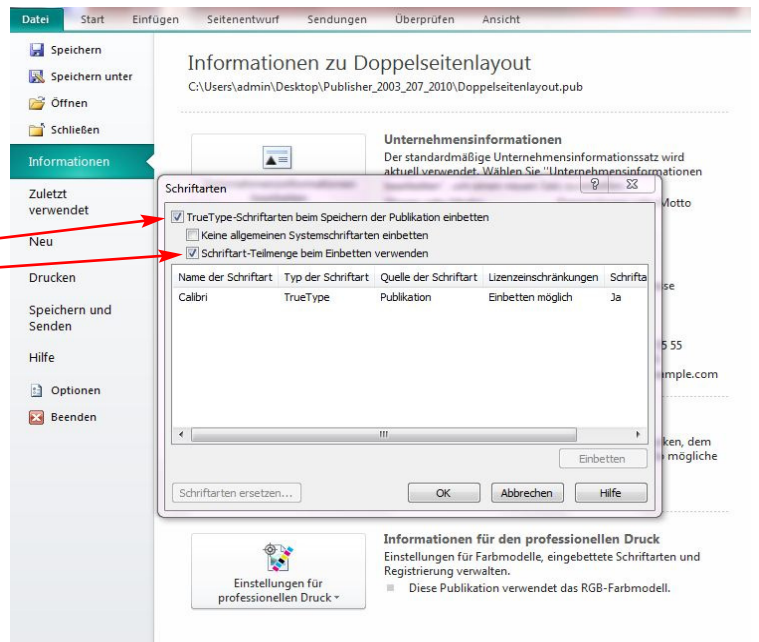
Datei Start Einfügen Seitenentwurf Sendungen Überprüfen Ansicht

Speichern
Speichern unter
Öffnen
Schließen
Informationen
Zuletzt verwendet
Neu
Drucken
Speichern und Senden
Hilfe
Optionen
Beenden

Informationen zu Doppelseitenlayout
C:\Users\admin\Desktop\Publisher_2003_207_2010\Doppelseitenlayout.pub

Unternehmensinformationen
Der standardmäßige Unternehmensinformationssatz wird aktuell verwendet. Wählen Sie "Unternehmensinformationen

Motto

se

5 55

mple.com

ken, dem
mögliche

Schriftarten
? X
TrueType-Schriftarten beim Speichern der Publikation einbetten
Keine allgemeinen Systemschriftarten einbetten
Schriftart-Teilmenge beim Einbetten verwenden

| Name der Schriftart | Typ der Schriftart | Quelle der Schriftart | Lizenzeinschränkungen | Schrifta |
|---|---|---|---|---|
| Calibri | TrueType | Publikation | Einbetten möglich | Ja |

Einbetten
Schriftarten ersetzen...
OK
Abbrechen
Hilfe

Informationen für den professionellen Druck
Einstellungen für Farbmodelle, eingebettete Schriftarten und Registrierung verwalten.
Diese Publikation verwendet das RGB-Farbmodell.

Einstellungen für professionellen Druck